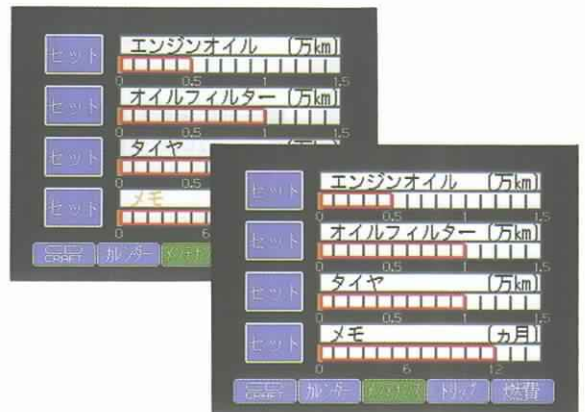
セット
エンジンオイル (万km)
0 0.5 1 1.5
セット
オイルフィルター (万km)
0 0.5 1 1.5
セット
タイヤ
0 0.5
セット
メモ
0 6
CRAFT カレンダー メンテナ

セット
エンジンオイル (万km)
0 0.5 1 1.5
セット
オイルフィルター (万km)
0 0.5 1 1.5
セット
タイヤ (万km)
0 0.5 1 1.5
セット
メモ (ヵ月)
0 6 12
CRAFT カレンダー メンテナンス トリップ 燃費